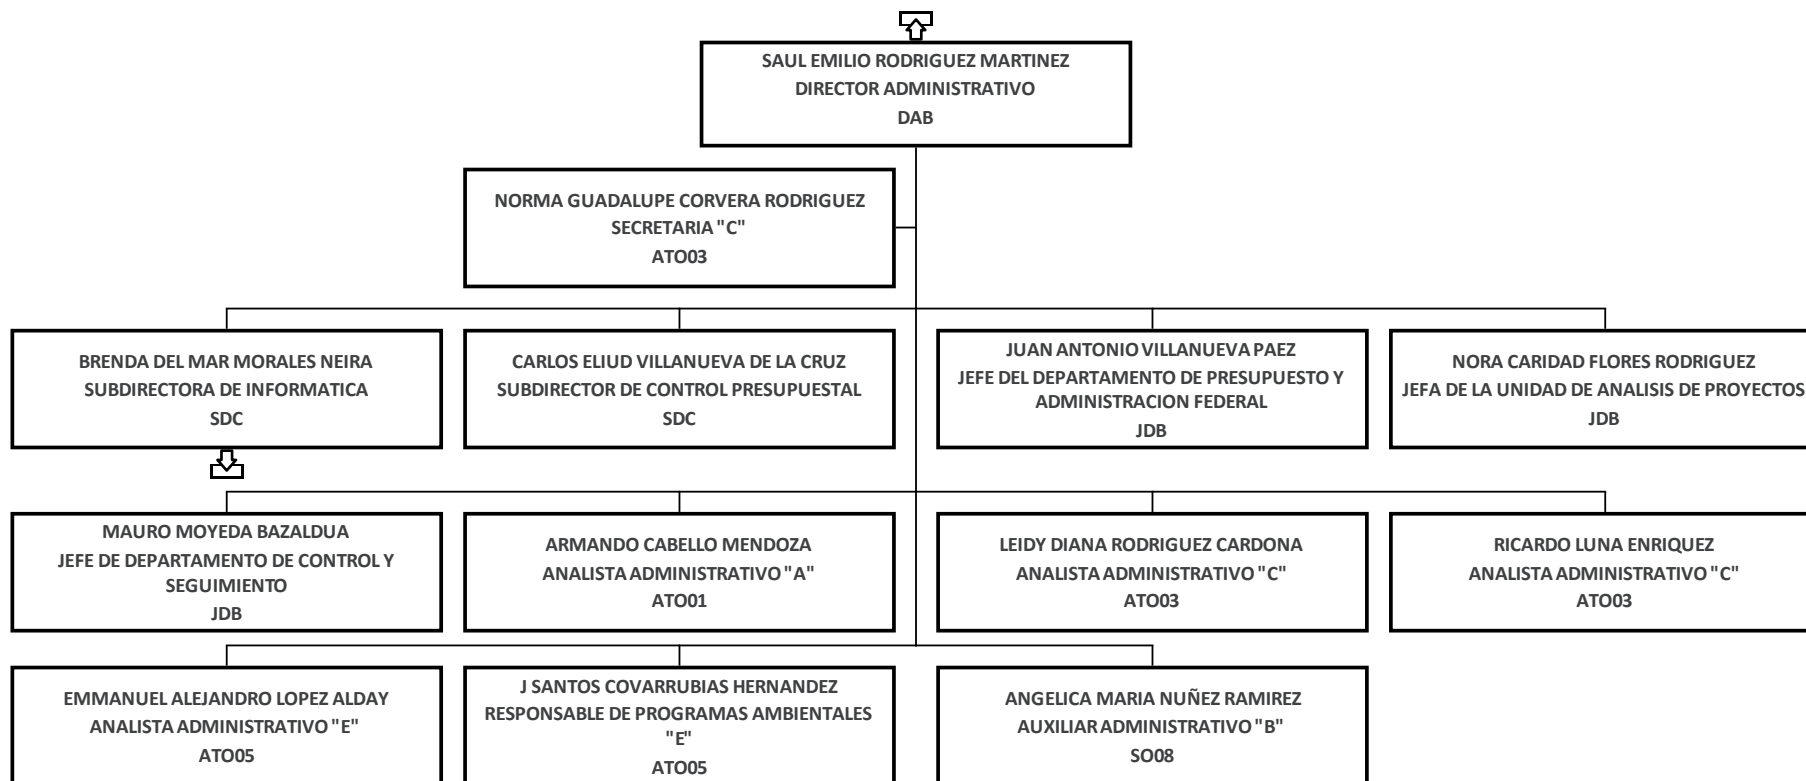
SAUL EMILIO RODRIGUEZ MARTINEZ
DIRECTOR ADMINISTRATIVO
DAB

NORMA GUADALUPE CORVERA RODRIGUEZ
SECRETARIA "C"
ATO03

BRENDA DEL MAR MORALES NEIRA
SUBDIRECTORA DE INFORMATICA
SDC

CARLOS ELIUD VILLANUEVA DE LA CRUZ
SUBDIRECTOR DE CONTROL PRESUPUESTAL
SDC

JUAN ANTONIO VILLANUEVA PAEZ
JEFE DEL DEPARTAMENTO DE PRESUPUESTO Y ADMINISTRACION FEDERAL
JDB

NORA CARIDAD FLORES RODRIGUEZ
JEFA DE LA UNIDAD DE ANALISIS DE PROYECTOS
JDB

MAURO MOYEDA BAZALDUA
JEFE DE DEPARTAMENTO DE CONTROL Y SEGUIMIENTO
JDB

ARMANDO CABELLO MENDOZA
ANALISTA ADMINISTRATIVO "A"
ATO01

LEIDY DIANA RODRIGUEZ CARDONA
ANALISTA ADMINISTRATIVO "C"
ATO03

RICARDO LUNA ENRIQUEZ
ANALISTA ADMINISTRATIVO "C"
ATO03

EMMANUEL ALEJANDRO LOPEZ ALDAY
ANALISTA ADMINISTRATIVO "E"
ATO05

J SANTOS COVARRUBIAS HERNANDEZ
RESPONSABLE DE PROGRAMAS AMBIENTALES "E"
ATO05

ANGELICA MARIA NUÑEZ RAMIREZ
AUXILIAR ADMINISTRATIVO "B"
SO08